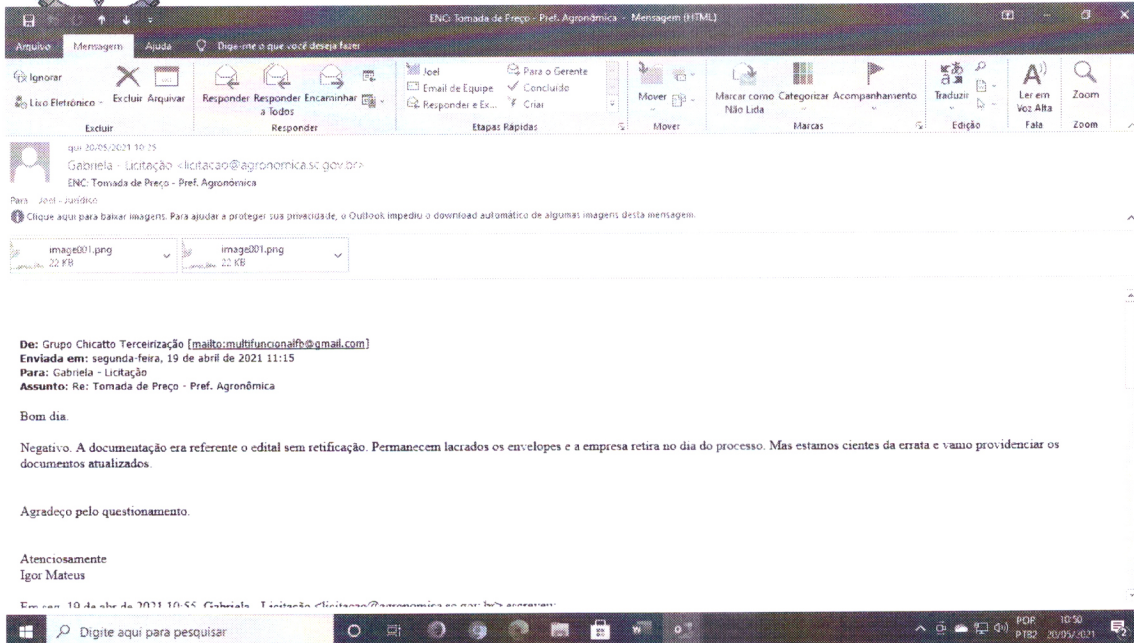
ENC: Tomada de Preço - Pref. Agronômica - Mensagem (HTML)

Arquivo Mensagem Ajuda Diga-me o que você deseja fazer

Ignorar
Lixo Eletrônico
Excluir Arquivar
Excluir
Responder Responder a Todos Encaminhar
Responder
Joel
Email de Equipe
Responder e Ex...
Para o Gerente
Concluído
Criar
Etapas Rápidas
Mover
Mover
Marcar como Não Lida
Categorizar
Acompanhamento
Marcas
Traduzir
Edição
Ler em Voz Alta
Fala
Zoom
Zoom

qui 20/05/2021 10:25
Gabriela - Licitação <licitacao@agronomica.sc.gov.br>
ENC: Tomada de Preço - Pref. Agronômica
Para Joel - Jurídico
Clique aqui para baixar imagens. Para ajudar a proteger sua privacidade, o Outlook impediu o download automático de algumas imagens desta mensagem.

image001.png
22 KB
image001.png
22 KB

De: Grupo Chicatto Terceirização [mailto:multifuncionalfb@gmail.com]
Enviada em: segunda-feira, 19 de abril de 2021 11:15
Para: Gabriela - Licitação
Assunto: Re: Tomada de Preço - Pref. Agronômica

Bom dia.

Negativo. A documentação era referente o edital sem retificação. Permanecem lacrados os envelopes e a empresa retira no dia do processo. Mas estamos cientes da errata e vamo providenciar os documentos atualizados.

Agradeço pelo questionamento.

Atenciosamente
Igor Mateus

Em seg, 19 de abr de 2021 10:55, Gabriela - Licitação <licitacao@agronomica.sc.gov.br> escreveu:

Digite aqui para pesquisar
POR PTB2 10:50 20/05/2021